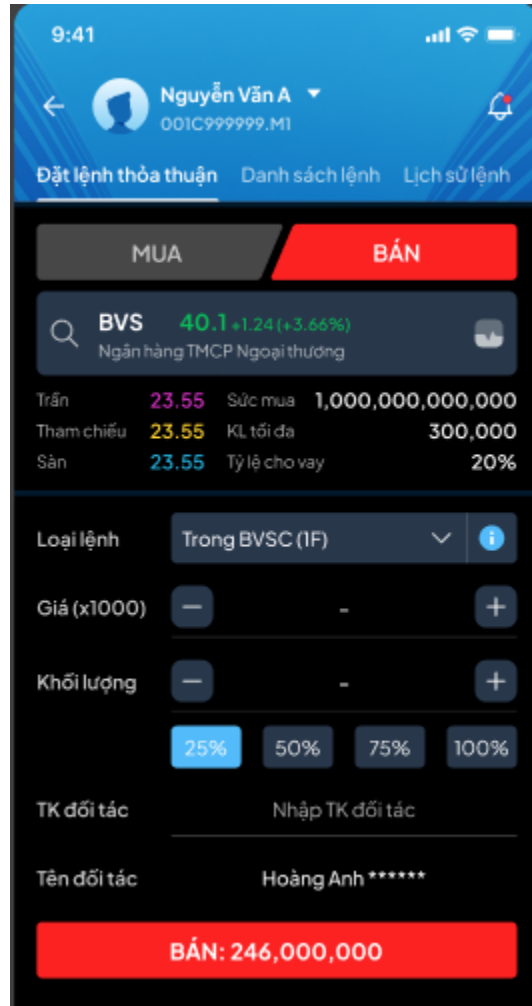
9:41

Nguyễn Văn A
001C999999.M1

Đặt lệnh thỏa thuận Danh sách lệnh Lịch sử lệnh

MUA BÁN

BVS 40.1 +1.24 (+3.66%)
Ngân hàng TMCP Ngoại thương

Trần 23.55 Sức mua 1,000,000,000,000
Tham chiếu 23.55 KL tối đa 300,000
Sàn 23.55 Tỷ lệ cho vay 20%

Loại lệnh Trong BVSC (1F)

Giá (x1000) -

Khối lượng -

25% 50% 75% 100%

TK đối tác Nhập TK đối tác

Tên đối tác Hoàng Anh ******

BÁN: 246,000,000